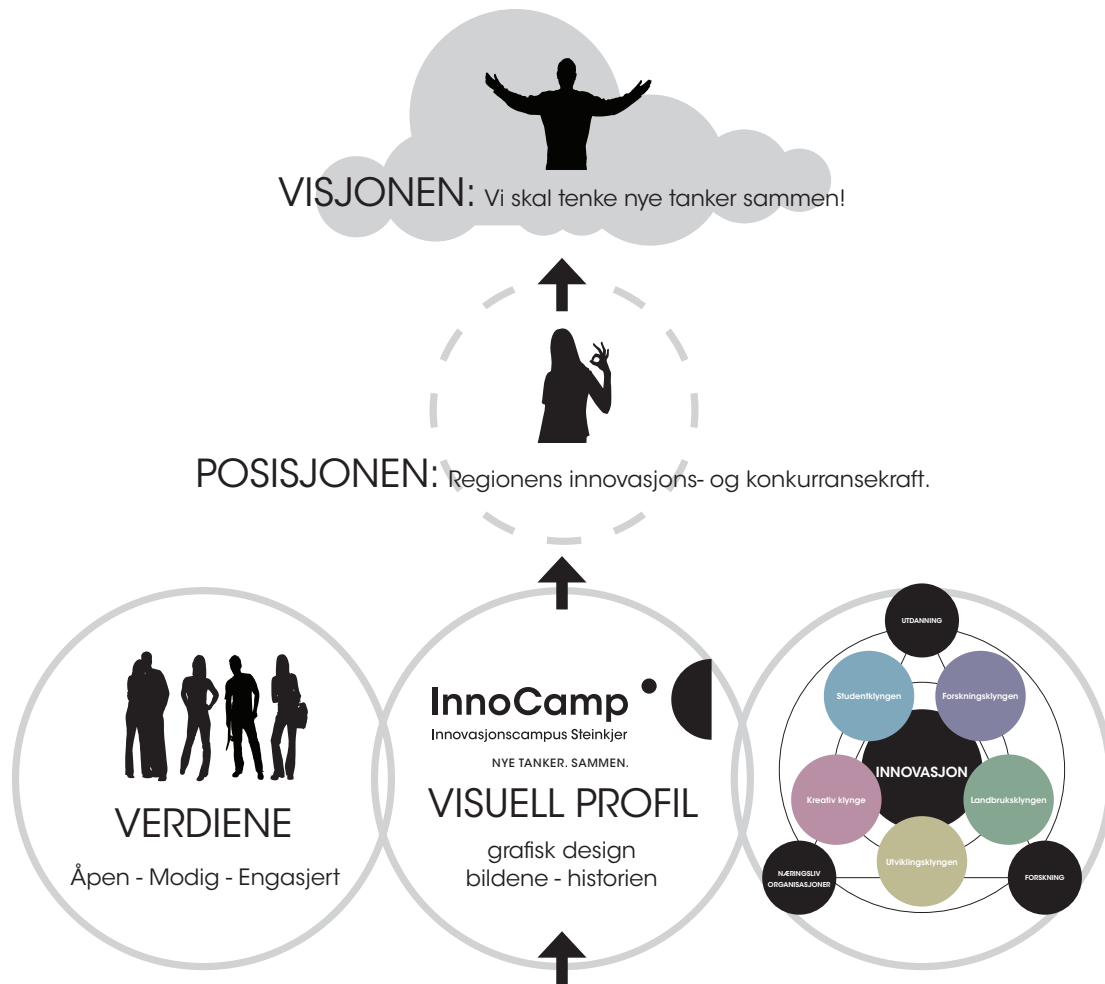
VISJONEN: Vi skal tenke nye tanker sammen!

POSISJONEN: Regionens innovasjons- og konkurransekraft.

VERDIENE

Åpen - Modig - Engasjert

InnoCamp

Innovasjonscampus Steinkjer

NYE TANKER. SAMMEN.

VISUELL PROFIL

grafisk design
bildene - historien

UTDANNING

Studentklyngen

Forskningsklyngen

INNOVASJON

Kreativ klynge

Landbruksklyngen

Utviklingsklyngen

NÆRINGSLIV ORGANISASJONER

FORSKNING